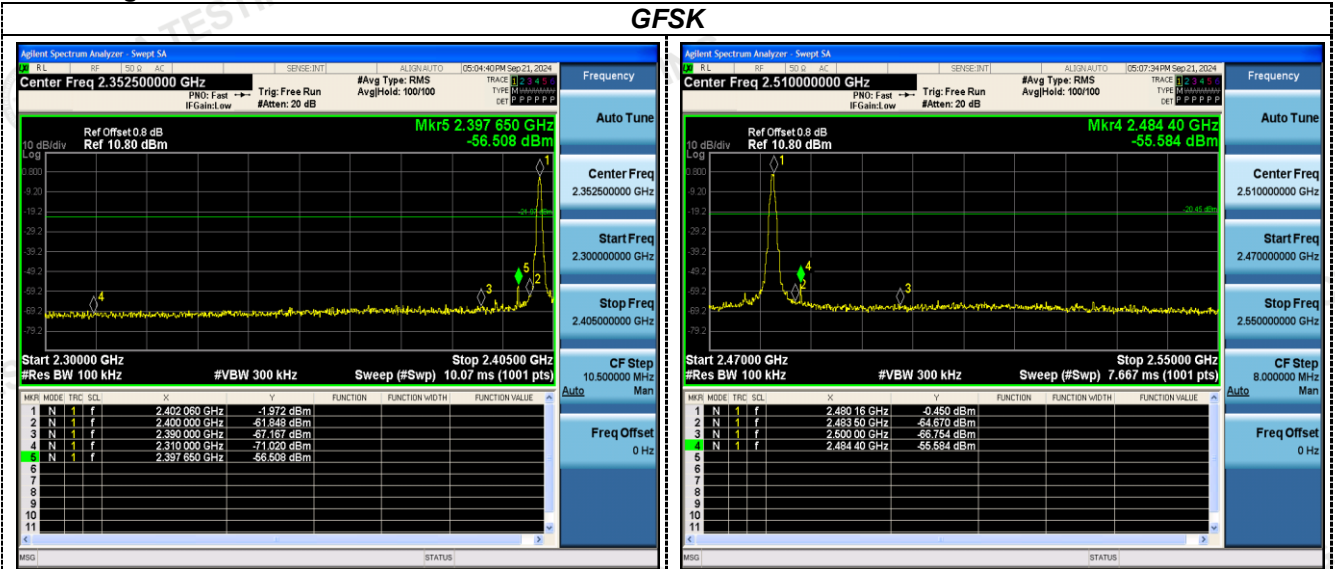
GFSK

Agilent Spectrum Analyzer - Swept SA
RL RF 50Ω AC SENSE:INT ALIGN AUTO 05:04:40PM Sep 21, 2024
Center Freq 2.352500000 GHz
PNO: Fast IFGain:Low
Trig: Free Run
#Atten: 20 dB
#Avg Type: RMS
Avg|Hold: 100/100
TRACE 1 2 3 4 5 6
TYPE M
DET P P P P P P
Frequency

Ref Offset 0.8 dB
10 dB/div Ref 10.80 dBm
Log
Mkr5 2.397 650 GHz
-56.508 dBm

0.800
-9.20
-19.2
-29.2
-39.2
-49.2
-59.2
-69.2
-79.2
-21.97 dBm

Start 2.30000 GHz
#Res BW 100 kHz
#VBW 300 kHz
Stop 2.40500 GHz
Sweep (#Swp) 10.07 ms (1001 pts)

| MKR | MODE | TRC | SCL | X | Y | FUNCTION | FUNCTION WIDTH | FUNCTION VALUE |
|---|---|---|---|---|---|---|---|---|
| 1 | N | 1 | f | 2.402 060 GHz | -1.972 dBm | | | |
| 2 | N | 1 | f | 2.400 000 GHz | -61.848 dBm | | | |
| 3 | N | 1 | f | 2.390 000 GHz | -67.167 dBm | | | |
| 4 | N | 1 | f | 2.310 000 GHz | -71.020 dBm | | | |
| 5 | N | 1 | f | 2.397 650 GHz | -56.508 dBm | | | |
| 6 | | | | | | | | |
| 7 | | | | | | | | |
| 8 | | | | | | | | |
| 9 | | | | | | | | |
| 10 | | | | | | | | |
| 11 | | | | | | | | |

Auto Tune
Center Freq
2.352500000 GHz
Start Freq
2.300000000 GHz
Stop Freq
2.405000000 GHz
CF Step
10.500000 MHz
Auto Man
Freq Offset
0 Hz

MSG STATUS

Agilent Spectrum Analyzer - Swept SA
RL RF 50Ω AC SENSE:INT ALIGN AUTO 05:07:34PM Sep 21, 2024
Center Freq 2.510000000 GHz
PNO: Fast IFGain:Low
Trig: Free Run
#Atten: 20 dB
#Avg Type: RMS
Avg|Hold: 100/100
TRACE 1 2 3 4 5 6
TYPE M
DET P P P P P P
Frequency

Ref Offset 0.8 dB
10 dB/div Ref 10.80 dBm
Log
Mkr4 2.484 40 GHz
-55.584 dBm

0.800
-9.20
-19.2
-29.2
-39.2
-49.2
-59.2
-69.2
-79.2
-20.45 dBm

Start 2.47000 GHz
#Res BW 100 kHz
#VBW 300 kHz
Stop 2.55000 GHz
Sweep (#Swp) 7.667 ms (1001 pts)

| MKR | MODE | TRC | SCL | X | Y | FUNCTION | FUNCTION WIDTH | FUNCTION VALUE |
|---|---|---|---|---|---|---|---|---|
| 1 | N | 1 | f | 2.480 16 GHz | -0.450 dBm | | | |
| 2 | N | 1 | f | 2.483 50 GHz | -64.670 dBm | | | |
| 3 | N | 1 | f | 2.500 00 GHz | -66.754 dBm | | | |
| 4 | N | 1 | f | 2.484 40 GHz | -55.584 dBm | | | |
| 5 | | | | | | | | |
| 6 | | | | | | | | |
| 7 | | | | | | | | |
| 8 | | | | | | | | |
| 9 | | | | | | | | |
| 10 | | | | | | | | |
| 11 | | | | | | | | |

Auto Tune
Center Freq
2.510000000 GHz
Start Freq
2.470000000 GHz
Stop Freq
2.550000000 GHz
CF Step
8.000000 MHz
Auto Man
Freq Offset
0 Hz

MSG STATUS